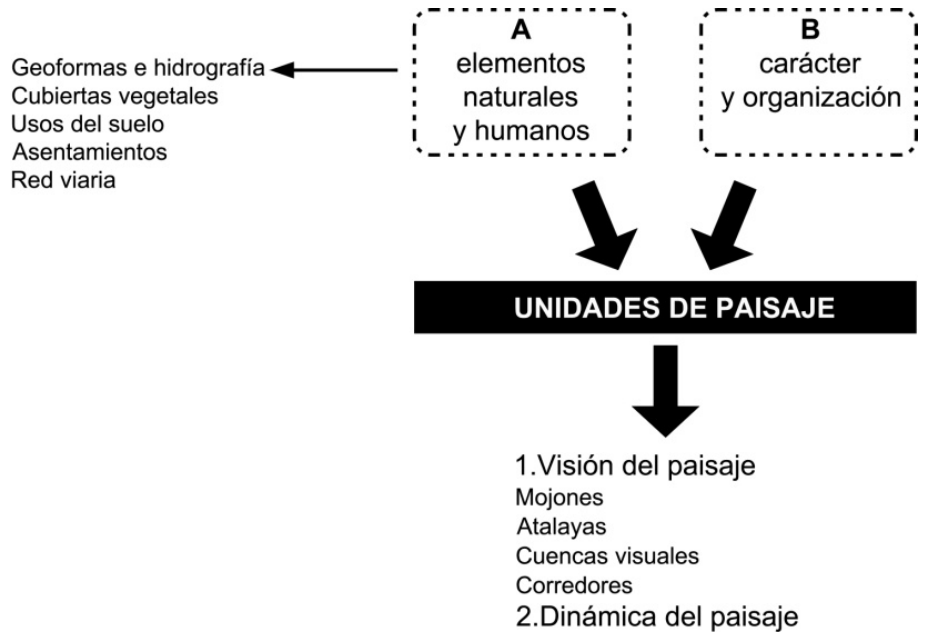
A
elementos
naturales
y humanos

B
carácter
y organización

Geoformas e hidrografía
Cubiertas vegetales
Usos del suelo
Asentamientos
Red viaria

UNIDADES DE PAISAJE

1.Visión del paisaje
Mojones
Atalayas
Cuencas visuales
Corredores
2.Dinámica del paisaje